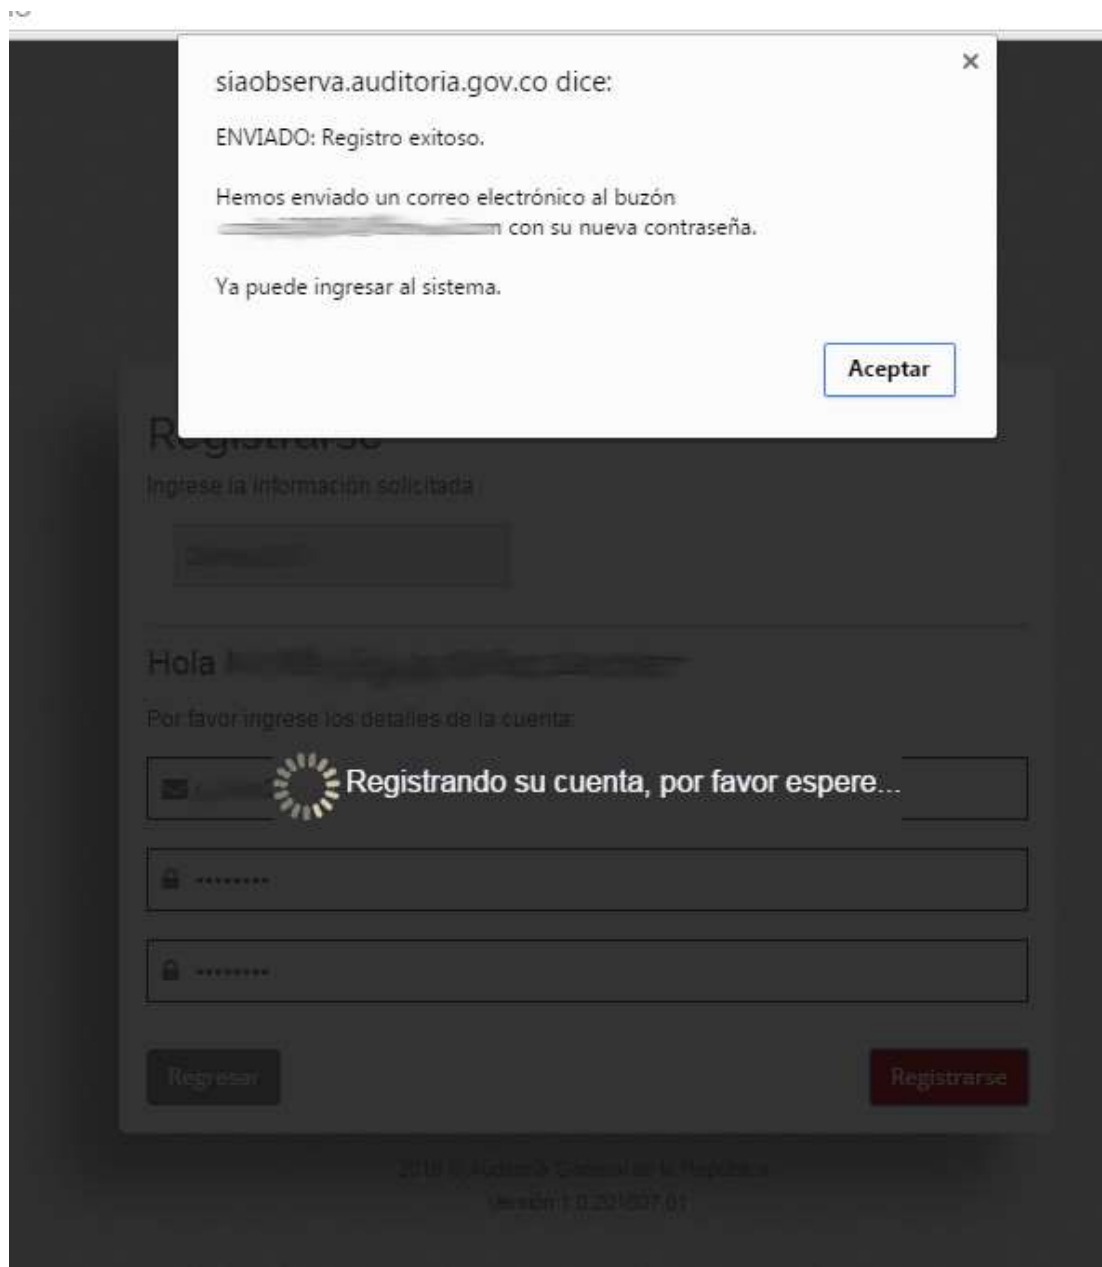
siaobserva.auditoria.gov.co dice:

ENVIADO: Registro exitoso.

Hemos enviado un correo electrónico al buzón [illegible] con su nueva contraseña.

Ya puede ingresar al sistema.

Aceptar

Registrarse

Ingrese la información solicitada

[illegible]

Hola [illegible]

Por favor ingrese los detalles de la cuenta

Registrando su cuenta, por favor espere...

•••••••••

•••••••••

Regresar

Registrarse

2018 © Auditoría General de la República

Versión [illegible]